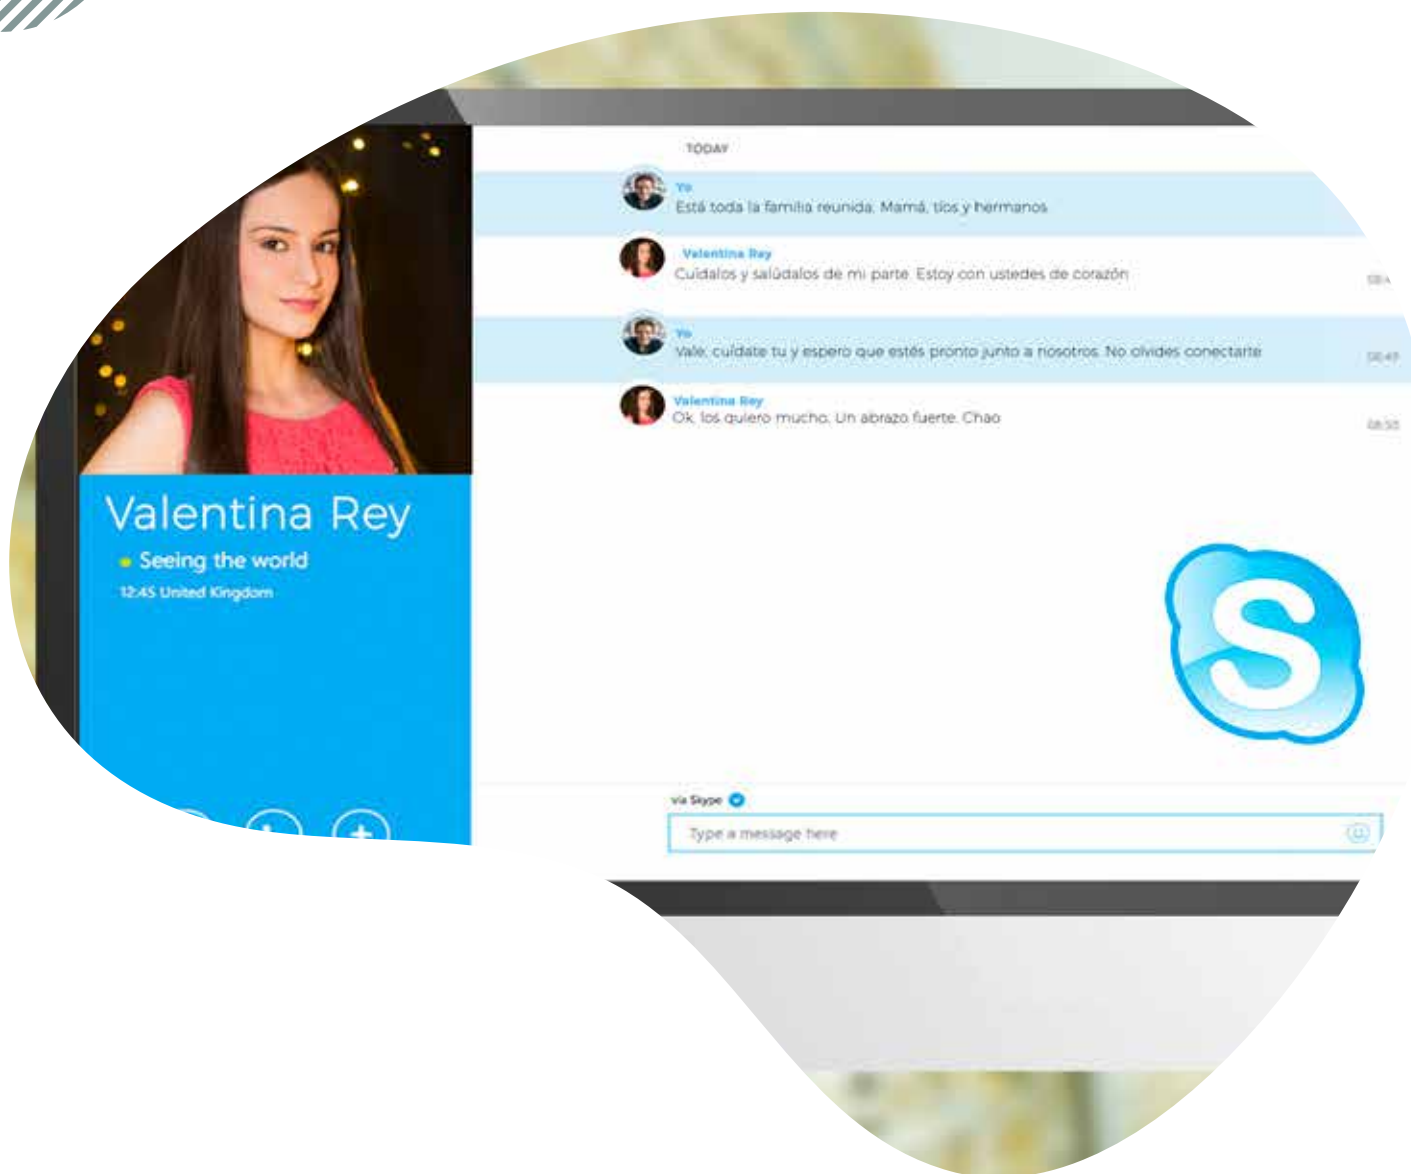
Valentina Rey
Seeing the world
12:45 United Kingdom

TODAY

Yo
Está toda la familia reunida. Mamá, tíos y hermanos

Valentina Rey
Cuídalos y salúdalos de mi parte. Estoy con ustedes de corazón
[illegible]

Yo
Vale, cuídate tu y espero que estés pronto junto a nosotros. No olvides conectarte
08:49

Valentina Rey
Ok, los quiero mucho. Un abrazo fuerte. Chao
08:50

via Skype
Type a message here